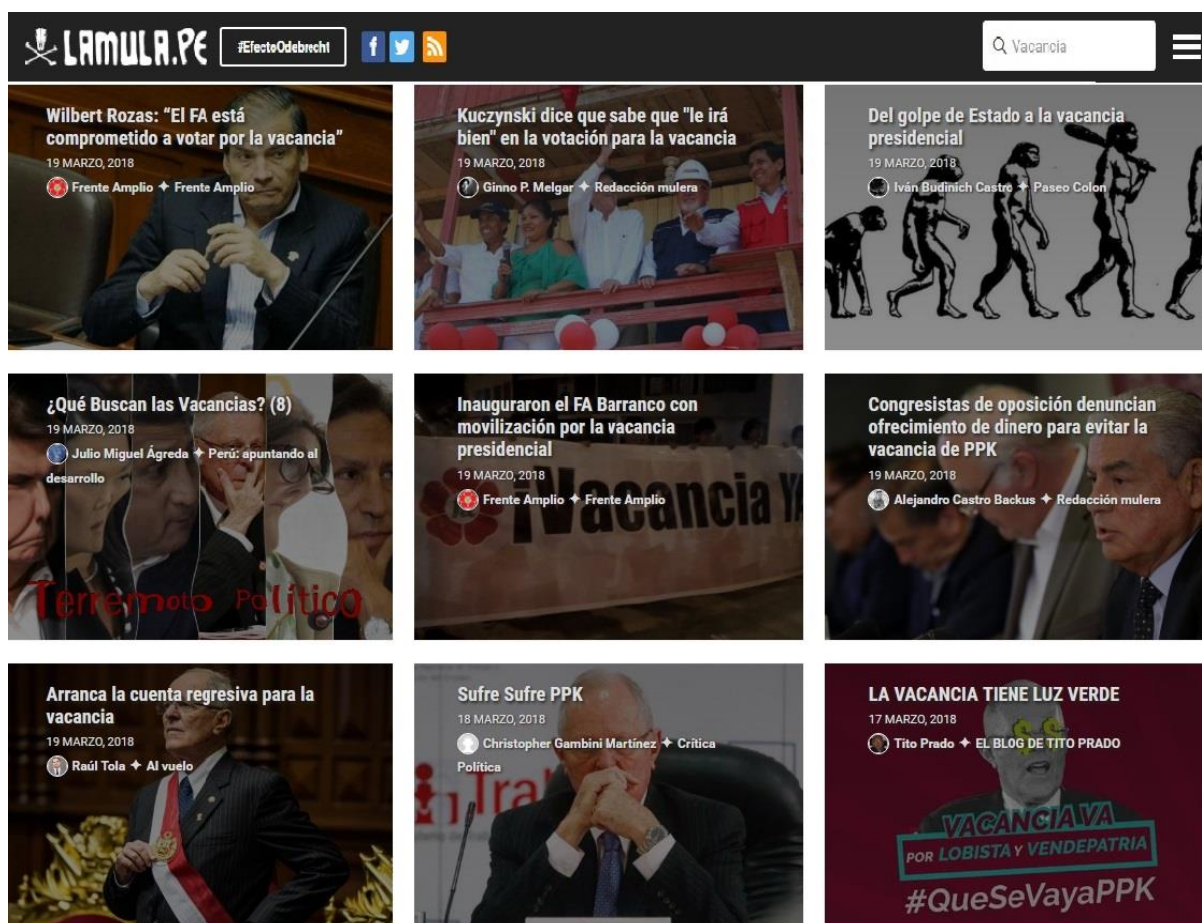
LAMULA.PE #EfectoOdebrecht

Vacancia

Wilbert Rozas: "El FA está comprometido a votar por la vacancia"
19 MARZO, 2018
Frente Amplio ✦ Frente Amplio

Kuczynski dice que sabe que "le irá bien" en la votación para la vacancia
19 MARZO, 2018
Ginno P. Melgar ✦ Redacción mulera

Del golpe de Estado a la vacancia presidencial
19 MARZO, 2018
Iván Budinich Castro ✦ Paseo Colon

¿Qué Buscan las Vacancias? (8)
19 MARZO, 2018
Julio Miguel Ágreda ✦ Perú: apuntando al desarrollo

Terremoto Político

Inauguraron el FA Barranco con movilización por la vacancia presidencial
19 MARZO, 2018
Frente Amplio ✦ Frente Amplio

Vacancia Ya

Congresistas de oposición denuncian ofrecimiento de dinero para evitar la vacancia de PPK
19 MARZO, 2018
Alejandro Castro Backus ✦ Redacción mulera

Arranca la cuenta regresiva para la vacancia
19 MARZO, 2018
Raúl Tola ✦ Al vuelo

Sufre Sufre PPK
18 MARZO, 2018
Christopher Gambini Martínez ✦ Crítica Política

LA VACANCIA TIENE LUZ VERDE
17 MARZO, 2018
Tito Prado ✦ EL BLOG DE TITO PRADO

VACANCIA VA
POR LOBISTA Y VENDEPATRIA
#QueSeVayaPPK